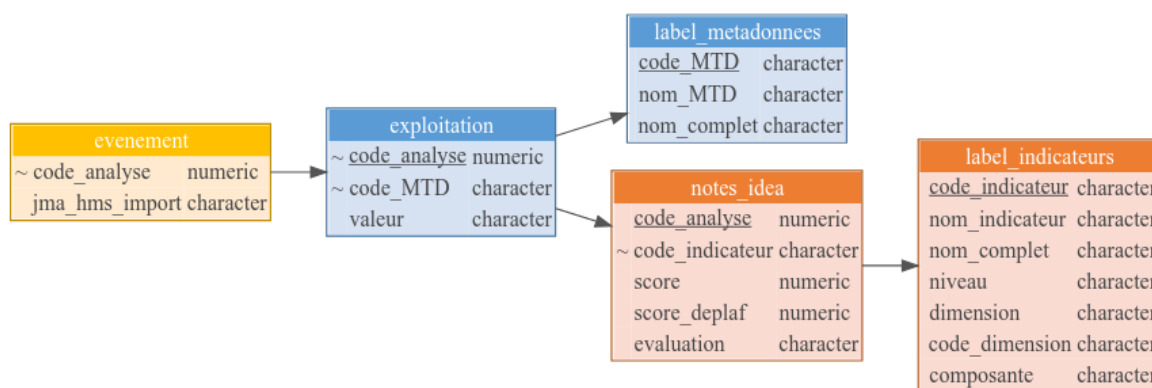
| evenement | |
|---|---|
| ~ code_analyse | numeric |
| jma_hms_import | character |

| exploitation | |
|---|---|
| ~ code_analyse | numeric |
| ~ code_MTD | character |
| valeur | character |

| label_metadonnees | |
|---|---|
| code_MTD | character |
| nom_MTD | character |
| nom_complet | character |

| notes_idea | |
|---|---|
| code_analyse | numeric |
| ~ code_indicateur | character |
| score | numeric |
| score_deplaf | numeric |
| evaluation | character |

| label_indicateurs | |
|---|---|
| code_indicateur | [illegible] |
| nom_indicateur | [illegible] |
| nom_complet | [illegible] |
| niveau | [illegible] |
| dimension | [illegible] |
| code_dimension | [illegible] |
| composante | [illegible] |